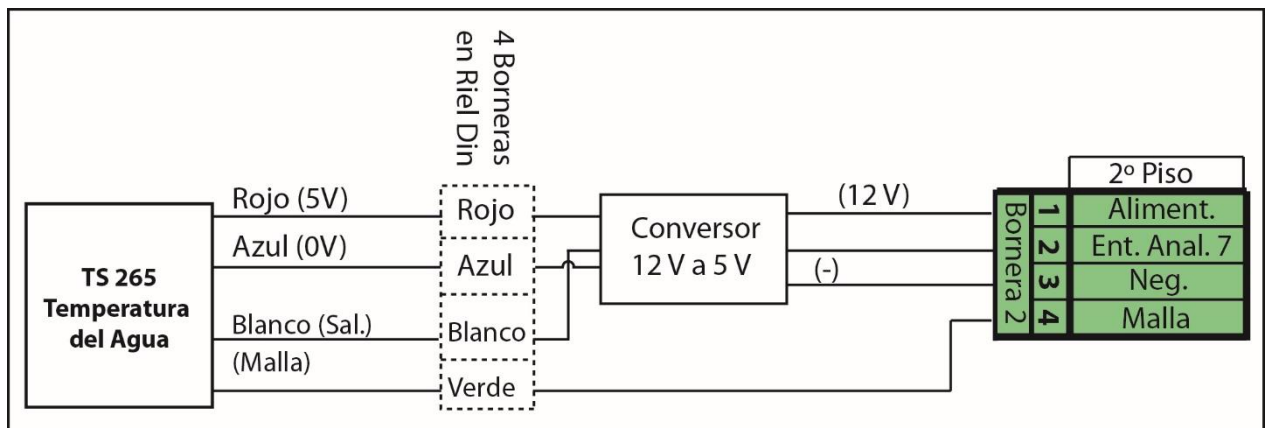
4 Borneras en Riel Din

TS 265 Temperatura del Agua

Rojo (5V)
Azul (0V)
Blanco (Sal.)
(Malla)

Rojo
Azul
Blanco
Verde

Conversor 12 V a 5 V

(12 V)
(-)

Bornera 2

2º Piso

| | |
|---|---|
| 1 | Aliment. |
| 2 | Ent. Anal. 7 |
| 3 | Neg. |
| 4 | Malla |